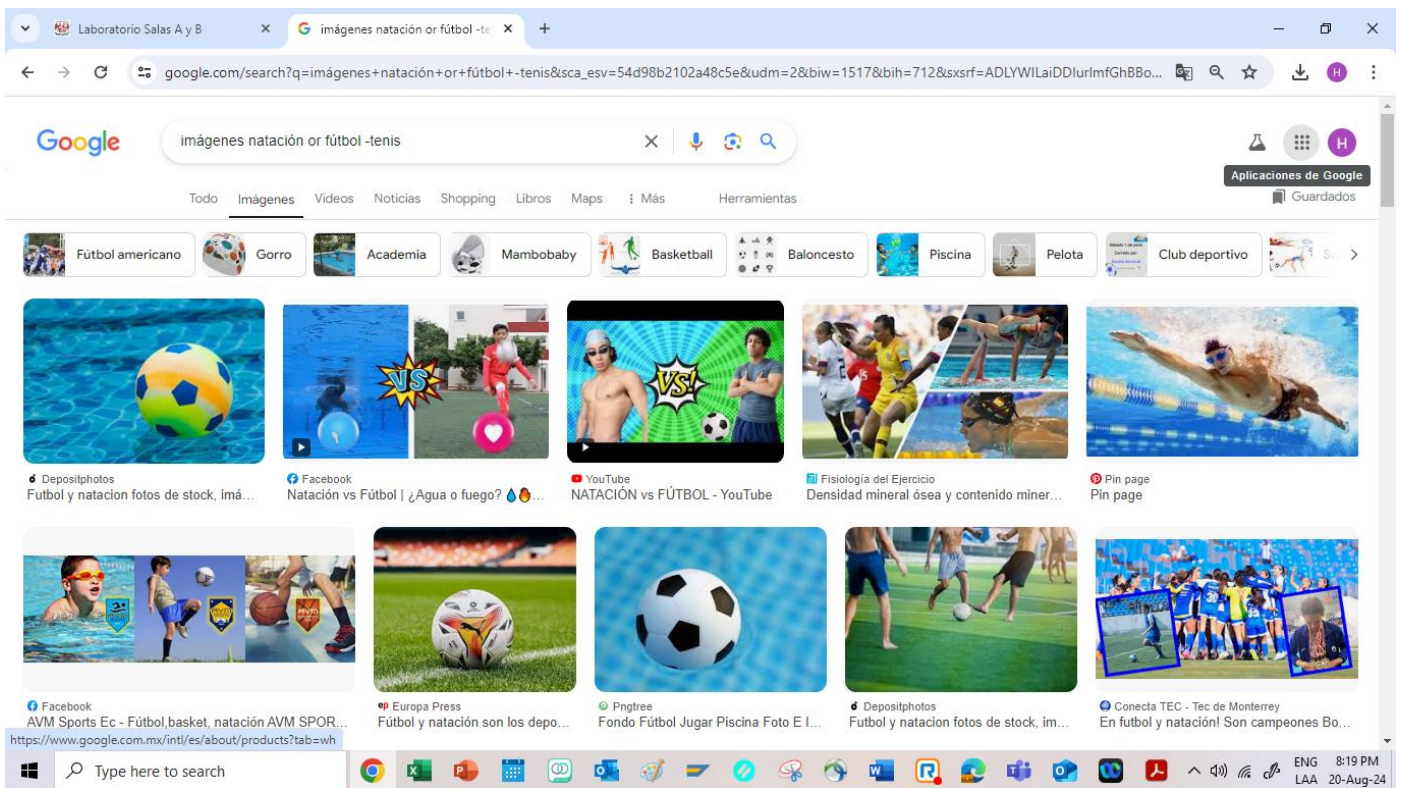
Laboratorio Salas A y B
imágenes natación or fútbol -te
google.com/search?q=imágenes+natación+or+fútbol+-tenis&sca_esv=54d98b2102a48c5e&udm=2&biw=1517&bih=712&sxsrf=ADLYWILaiDDlurlmfGhBBo...

Google
imágenes natación or fútbol -tenis

Aplicaciones de Google
Guardados

Todo Imágenes Videos Noticias Shopping Libros Maps ⋮ Más Herramientas

Fútbol americano
Gorro
Academia
Mambobaby
Basketball
Baloncesto
Piscina
Pelota
Club deportivo

VS
VS!

Depositphotos
Futbol y natacion fotos de stock, imá...

Facebook
Natación vs Fútbol | ¿Agua o fuego? 💧🔥...

YouTube
NATACIÓN vs FÚTBOL - YouTube

Fisiología del Ejercicio
Densidad mineral ósea y contenido miner...

Pin page
Pin page

Facebook
AVM Sports Ec - Fútbol,basket, natación AVM SPOR...

Europa Press
Fútbol y natación son los depo...

Pngtree
Fondo Fútbol Jugar Piscina Foto E I...

Depositphotos
Futbol y natacion fotos de stock, im...

Conecta TEC - Tec de Monterrey
En futbol y natación! Son campeones Bo...

https://www.google.com.mx/intl/es/about/products?tab=wh

Type here to search
ENG LAA 8:19 PM 20-Aug-24